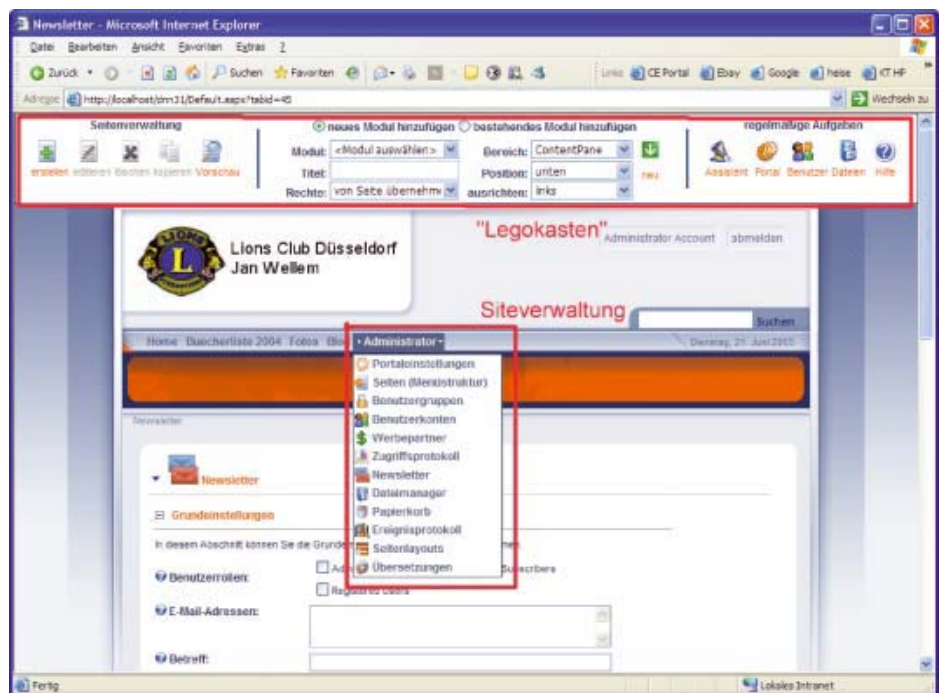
Newsletter - Microsoft Internet Explorer

Datei Bearbeiten Ansicht Favoriten Extras ?

Zurück Suchen Favoriten Links CE Portal Ebay Google heise CT HP

Adresse http://localhost/dnn31/Default.aspx?tabid=45 Wechseln zu

Seitenverwaltung

erstellen editieren löschen kopieren Vorschau

neues Modul hinzufügen bestehendes Modul hinzufügen

Modul: <Modul auswählen> Bereich: ContentPane

Titel: Position: unten neu

Rechte: von Seite übernehme ausrichten: links

regelmäßige Aufgaben

Assistent Portal Benutzer Dateien Hilfe

"Legokasten"

Lions Club Düsseldorf Jan Wellem

Administrator Account abmelden

Siteverwaltung

Suchen

Home Buecherliste 2004 Fotos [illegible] Administrator

Dienstag, 21. Juni 2005

Newsletter

Portaleinstellungen
Seiten (Menüstruktur)
Benutzergruppen
Benutzerkonten
Werbepartner
Zugriffsprotokoll
Newsletter
Dateimanager
Papierkorb
Ereignisprotokoll
Seitenlayouts
Übersetzungen

Newsletter

Grundeinstellungen

In diesen Abschnitt können Sie die Grund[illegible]

Benutzerrollen: Ad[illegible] Subscribers

Registered Users

E-Mail-Adressen:

Betreff:

Fertig

Lokales Intranet